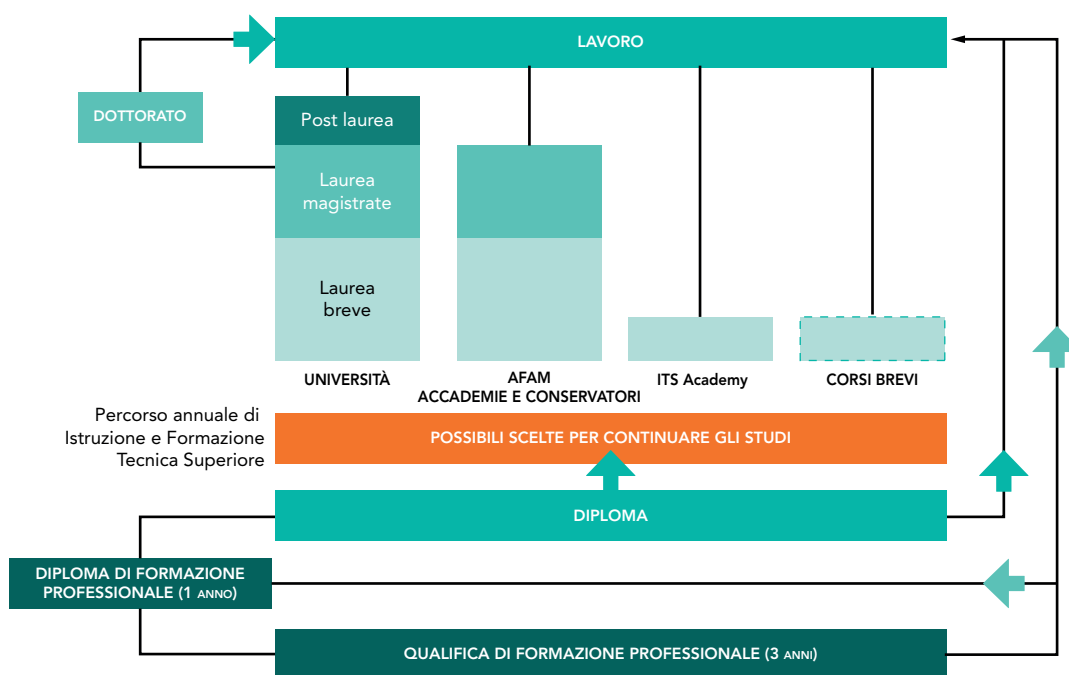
LAVORO

DOTTORATO

Post laurea

Laurea magistrate

Laurea breve

UNIVERSITÀ

AFAM
ACCADEMIE E CONSERVATORI

ITS Academy

CORSI BREVI

Percorso annuale di Istruzione e Formazione Tecnica Superiore

POSSIBILI SCELTE PER CONTINUARE GLI STUDI

DIPLOMA

DIPLOMA DI FORMAZIONE PROFESSIONALE (1 ANNO)

QUALIFICA DI FORMAZIONE PROFESSIONALE (3 ANNI)